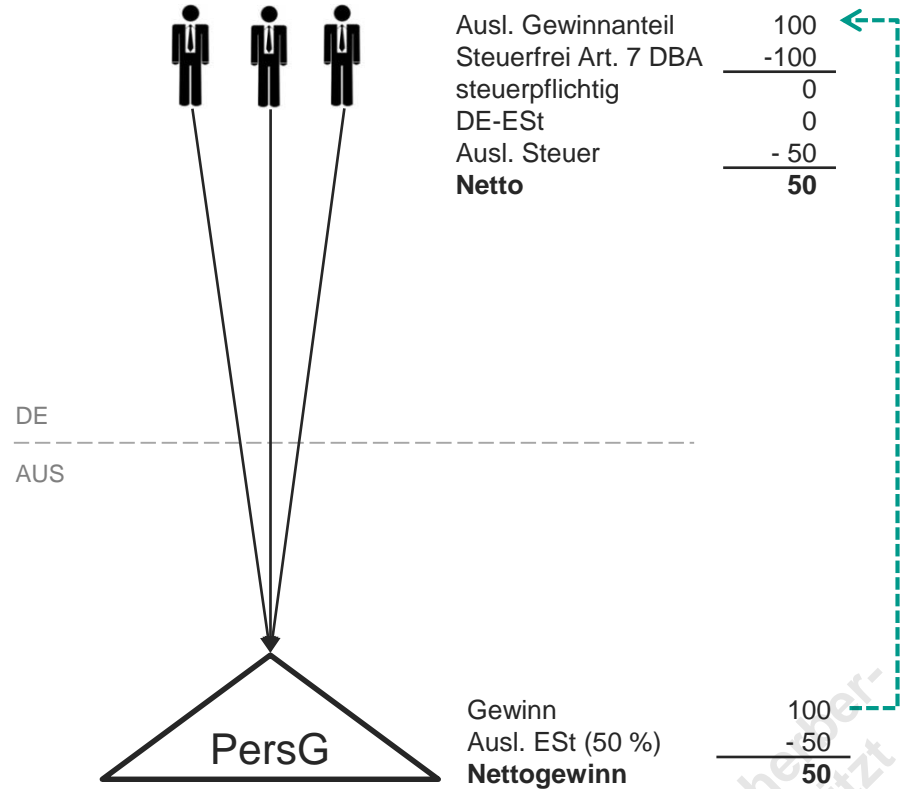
| | |
|---|---|
| Ausl. Gewinnanteil | 100 |
| Steuerfrei Art. 7 DBA | -100 |
| steuerpflichtig | 0 |
| DE-ESt | 0 |
| Ausl. Steuer | - 50 |
| **Netto** | **50** |

DE

AUS

PersG

| | |
|---|---|
| Gewinn | 100 |
| Ausl. ESt (50 %) | - 50 |
| **Nettogewinn** | **50** |